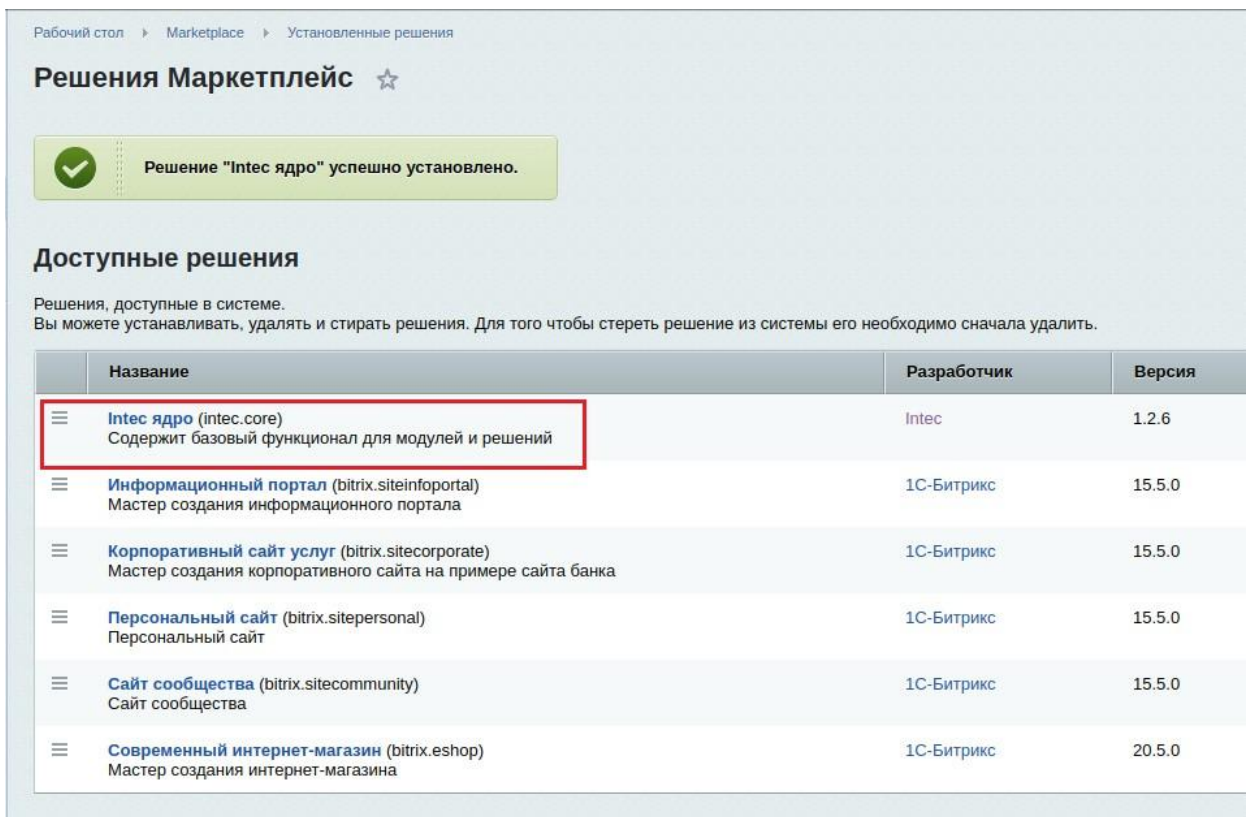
Рабочий стол ▸ Marketplace ▸ Установленные решения

Решения Маркетплейс ☆

Решение "Intec ядро" успешно установлено.

Доступные решения

Решения, доступные в системе.
Вы можете устанавливать, удалять и стирать решения. Для того чтобы стереть решение из системы его необходимо сначала удалить.

| | Название | Разработчик | Версия |
|---|---|---|---|
| ≡ | Intec ядро (intec.core) Содержит базовый функционал для модулей и решений | Intec | 1.2.6 |
| ≡ | Информационный портал (bitrix.siteinfoportal) Мастер создания информационного портала | 1С-Битрикс | 15.5.0 |
| ≡ | Корпоративный сайт услуг (bitrix.sitecorporate) Мастер создания корпоративного сайта на примере сайта банка | 1С-Битрикс | 15.5.0 |
| ≡ | Персональный сайт (bitrix.sitepersonal) Персональный сайт | 1С-Битрикс | 15.5.0 |
| ≡ | Сайт сообщества (bitrix.sitecommunity) Сайт сообщества | 1С-Битрикс | 15.5.0 |
| ≡ | Современный интернет-магазин (bitrix.eshop) Мастер создания интернет-магазина | 1С-Битрикс | 20.5.0 |